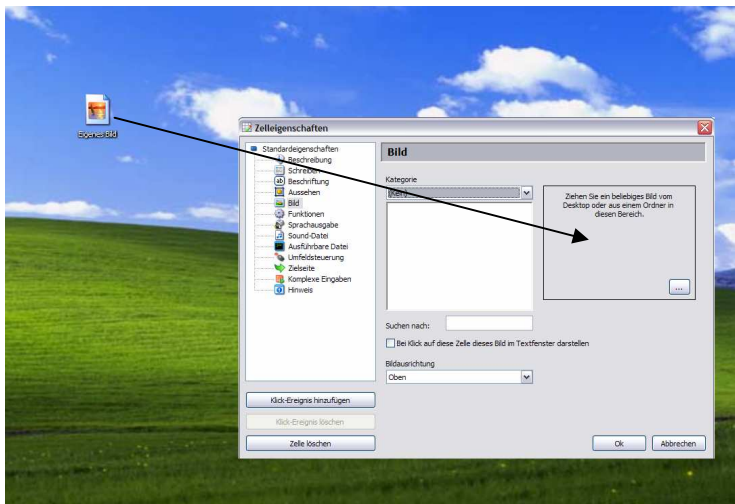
Eigenes Bild

Zelleigenschaften

Standardeigenschaften
Beschreibung
Schreiben
Beschriftung
Aussehen
Bild
Funktionen
Sprachausgabe
Sound-Datei
Ausführbare Datei
Umfeldsteuerung
Zielseite
Komplexe Eingaben
Hinweis

Bild

Kategorie
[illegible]

Ziehen Sie ein beliebiges Bild vom Desktop oder aus einem Ordner in diesen Bereich.

...

Suchen nach:

Bei Klick auf diese Zelle dieses Bild im Textfenster darstellen

Bildausrichtung
Oben

Klick-Ereignis hinzufügen
Klick-Ereignis löschen
Zelle löschen

Ok
Abbrechen